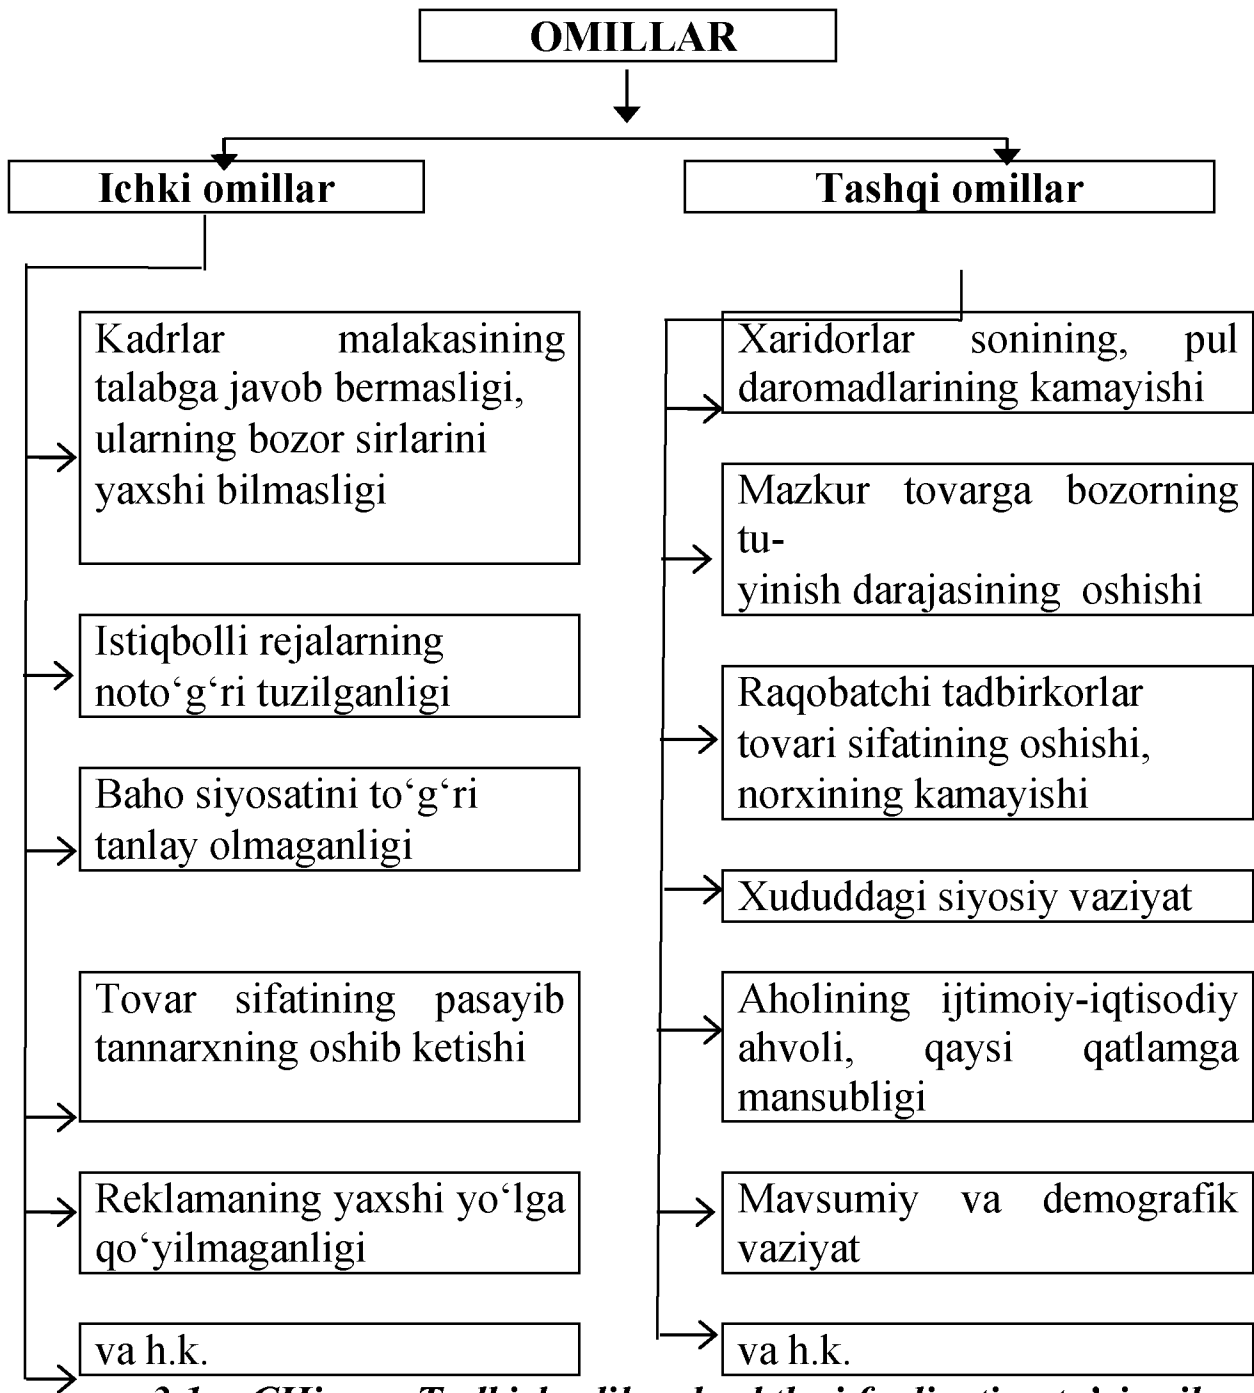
OMILLAR

Ichki omillar

Tashqi omillar

Kadrlar malakasining talabga javob bermasligi, ularning bozor sirlarini yaxshi bilmasligi

Istiqbolli rejalarning noto‘g‘ri tuzilganligi

Baho siyosatini to‘g‘ri tanlay olmaganligi

Tovar sifatining pasayib tannarxning oshib ketishi

Reklamaning yaxshi yo‘lga qo‘yilmaganligi

va h.k.

Xaridorlar sonining, pul daromadlarining kamayishi

Mazkur tovarga bozorning tuyinish darajasining oshishi

Raqobatchi tadbirkorlar tovari sifatining oshishi, norxining kamayishi

Xududdagi siyosiy vaziyat

Aholining ijtimoiy-iqtisodiy ahvoli, qaysi qatlamga mansubligi

Mavsumiy va demografik vaziyat

va h.k.

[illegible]